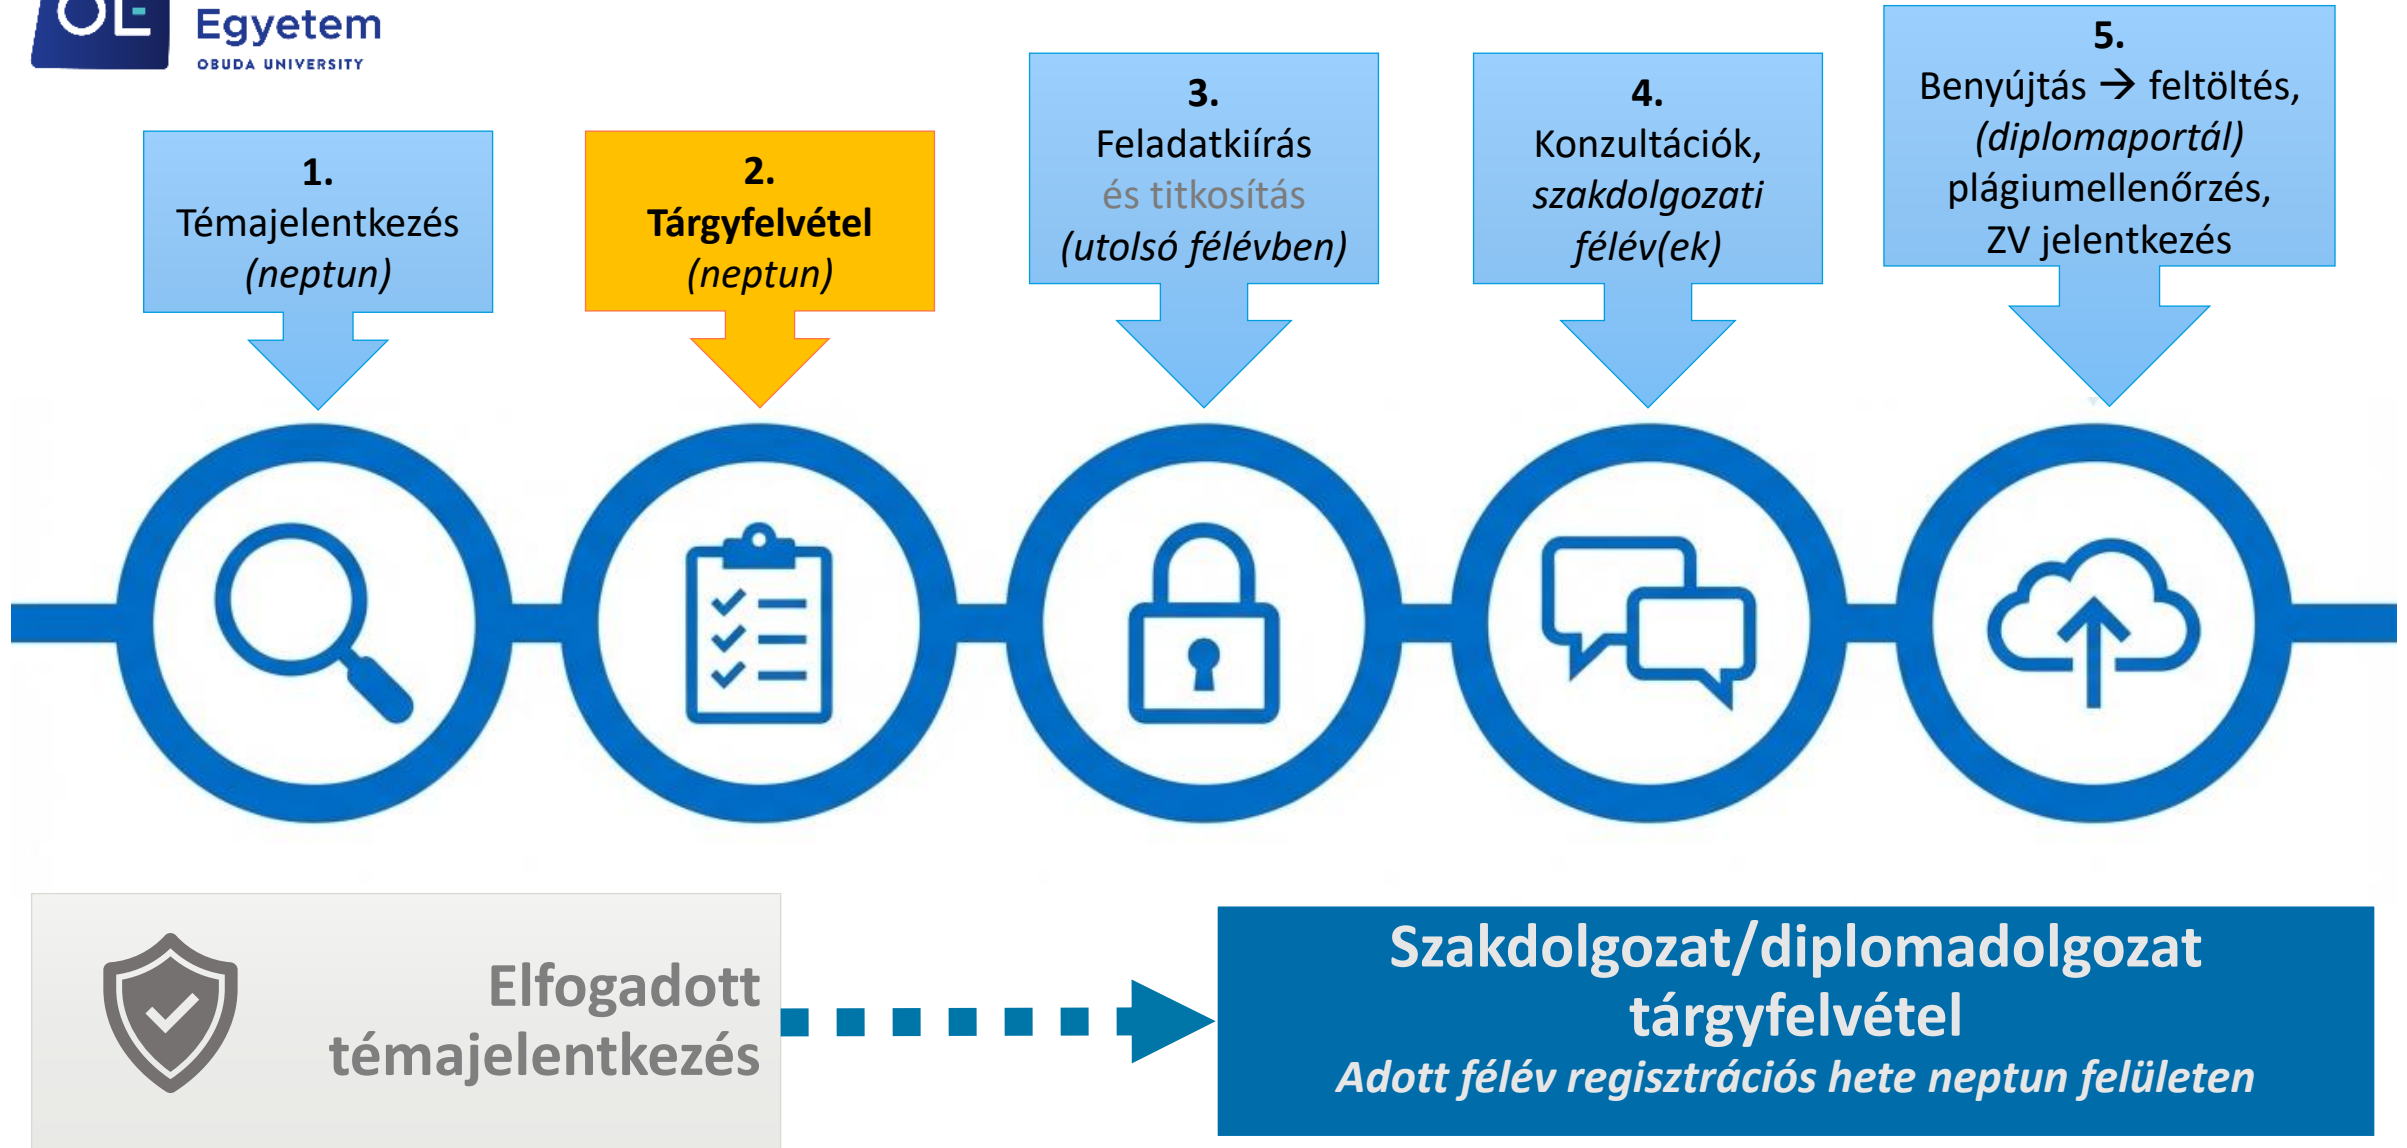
Egyetem
OBUDA UNIVERSITY

1.
Témajelentkezés
(neptun)

2.
Tárgyfelvétel
(neptun)

3.
Feladatkiírás
és titkosítás
(utolsó félévben)

4.
Konzultációk,
szakdolgozati
félév(ek)

5.
Benyújtás → feltöltés,
(diplomaportál)
plágiumellenőrzés,
ZV jelentkezés

Elfogadott
témajelentkezés

Szakdolgozat/diplomadolgozat
tárgyfelvétel
Adott félév regisztrációs hete neptun felületen